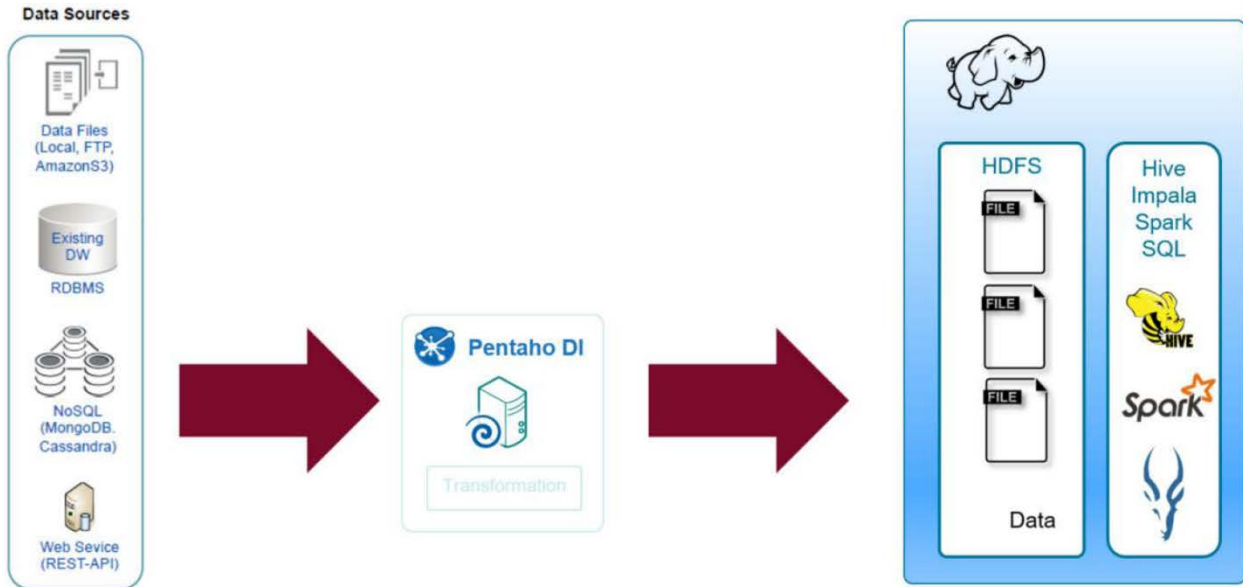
Data Sources

Data Files (Local, FTP, AmazonS3)

Existing DW

RDBMS

NoSQL (MongoDB. Cassandra)

Web Sevice (REST-API)

Pentaho DI

Transformation

HDFS

FILE

FILE

FILE

Data

Hive Impala Spark SQL

HIVE

Spark